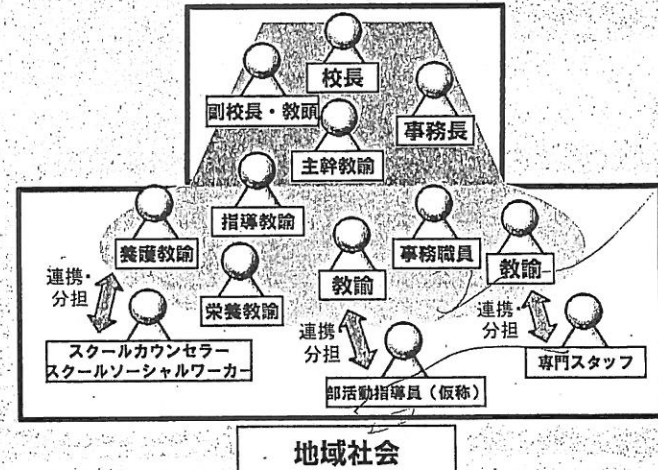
校長

副校長・教頭

事務長

主幹教諭

指導教諭

養護教諭

事務職員

教諭

教諭

連携・分担

栄養教諭

連携分担

連携分担

スクールカウンセラー
スクールソーシャルワーカー

専門スタッフ

部活動指導員（仮称）

地域社会